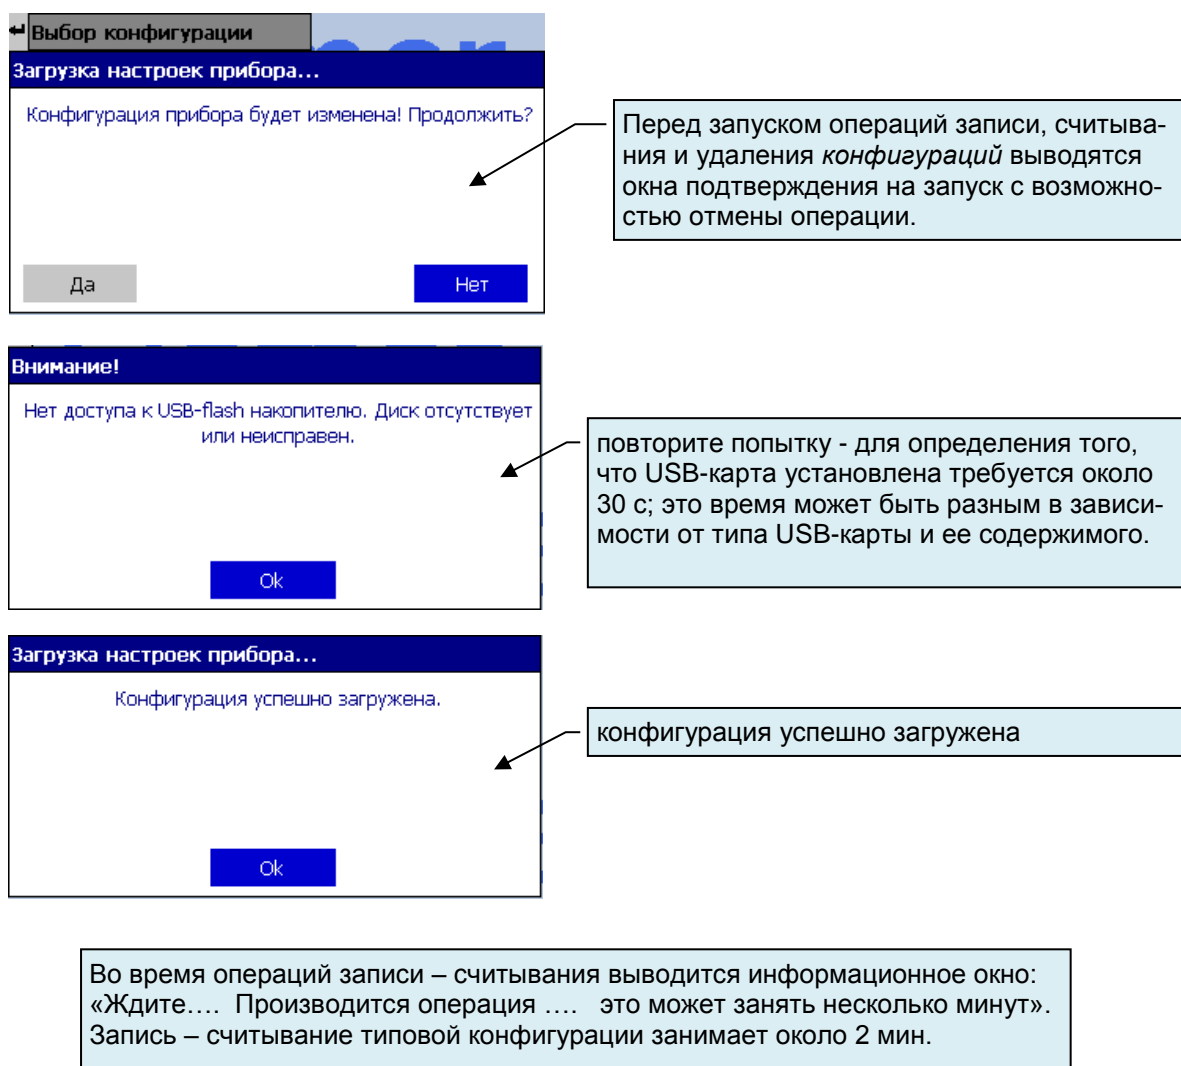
Выбор конфигурации

Загрузка настроек прибора...

Конфигурация прибора будет изменена! Продолжить?

Да

Нет

Перед запуском операций записи, считывания и удаления *конфигураций* выводятся окна подтверждения на запуск с возможностью отмены операции.

Внимание!

Нет доступа к USB-flash накопителю. Диск отсутствует или неисправен.

Ok

повторите попытку - для определения того, что USB-карта установлена требуется около 30 с; это время может быть разным в зависимости от типа USB-карты и ее содержимого.

Загрузка настроек прибора...

Конфигурация успешно загружена.

Ok

конфигурация успешно загружена

Во время операций записи – считывания выводится информационное окно: «Ждите…. Производится операция …. это может занять несколько минут». Запись – считывание типовой конфигурации занимает около 2 мин.